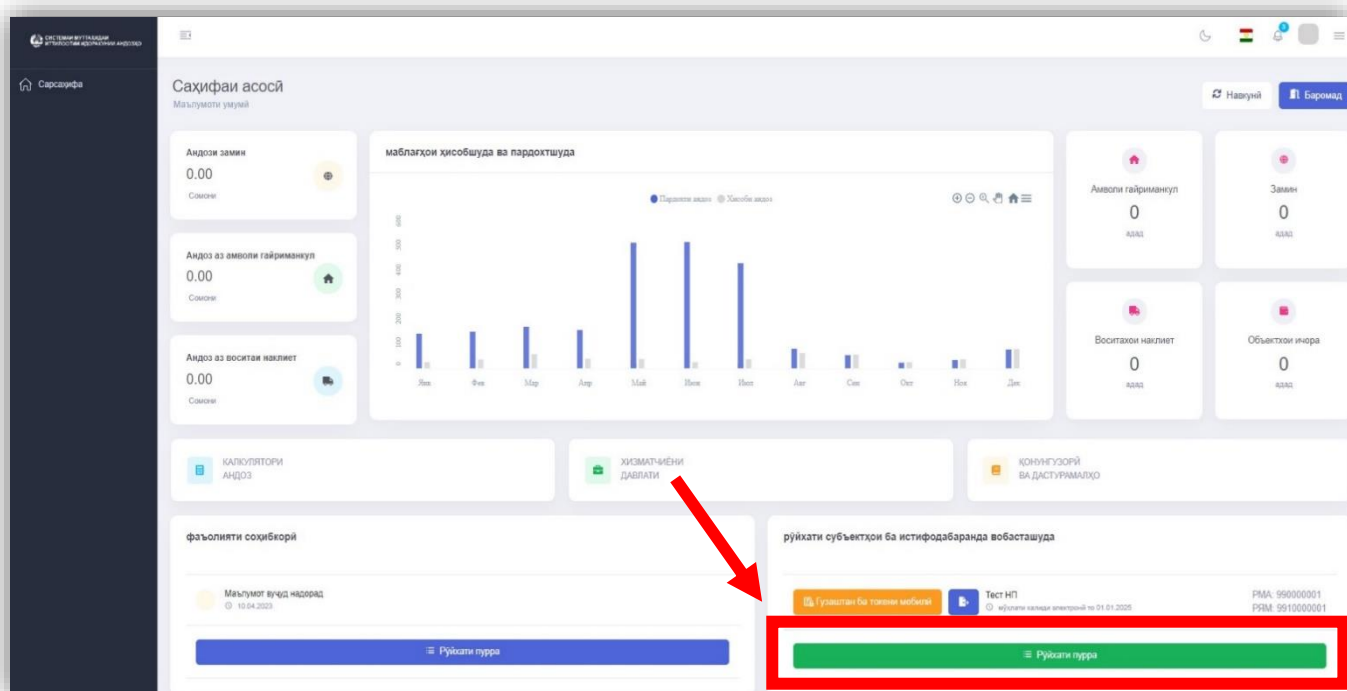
СИСТЕМАИ МУТТАХИДАИ ИТТИЛООТИИ ИДОРАКУНИИ АНДОЗХО

Сарсаҳифа

Саҳифаи асосӣ
Маълумоти умумӣ

Навсозӣ
Баромад

Андози замин
0.00
Сомонӣ

Андоз аз амволи ғайриманқул
0.00
Сомонӣ

Андоз аз воситаи нақлиёт
0.00
Сомонӣ

маблағҳои ҳисобшуда ва пардохтшуда

Пардохти андоз
Ҳисоби андоз

600
500
400
300
200
100
0

Янв Фев Мар Апр Май Июн Июл Авг Сен Окт Ноя Дек

Амволи ғайриманқул
0
адад

Замин
0
адад

Воситаҳои нақлиёт
0
адад

Объектҳои иҷора
0
адад

КАЛКУЛЯТОРИ АНДОЗ

ХИЗМАТҶИЁНИ ДАВЛАТИ

ҚОНУНГУЗОРӢ ВА ДАСТУРАМАЛҲО

фаъолияти соҳибкорӣ

Маълумот вуҷуд надорад
10.04.2023

Рӯйхати пурра

рӯйхати субъектҳои ба истифодабаранда вобасташуда

Гузаштан ба токени мобилӣ

Тест НП
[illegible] то 01.01.2026

РМА: 990000001
РЯМ: 9910000001

Рӯйхати пурра